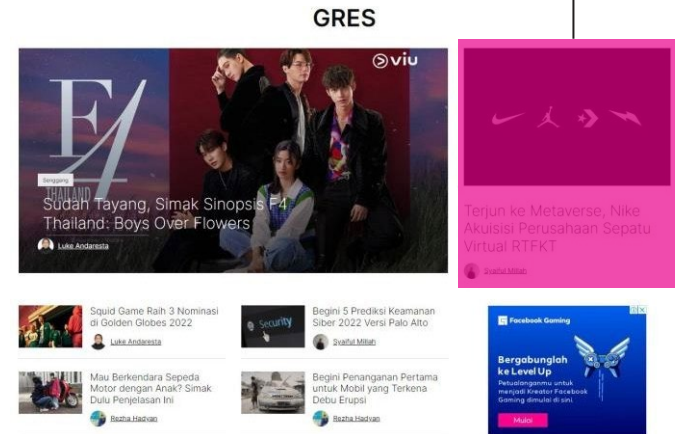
GRES

viu

F4

THAILAND

Senggang

Sudah Tayang, Simak Sinopsis F4 Thailand: Boys Over Flowers

Luke Andaresta

Terjun ke Metaverse, Nike Akuisisi Perusahaan Sepatu Virtual RTFKT

Syaiful Millah

Squid Game Raih 3 Nominasi di Golden Globes 2022

Luke Andaresta

Security

Begini 5 Prediksi Keamanan Siber 2022 Versi Palo Alto

Syaiful Millah

Facebook Gaming

Bergabunglah ke Level Up

Petualanganmu untuk menjadi Kreator Facebook Gaming dimulai di sini.

Mulai

Mau Berkendara Sepeda Motor dengan Anak? Simak Dulu Penjelasan Ini

Rezha Hadyan

Begini Penanganan Pertama untuk Mobil yang Terkena Debu Erupsi

Rezha Hadyan